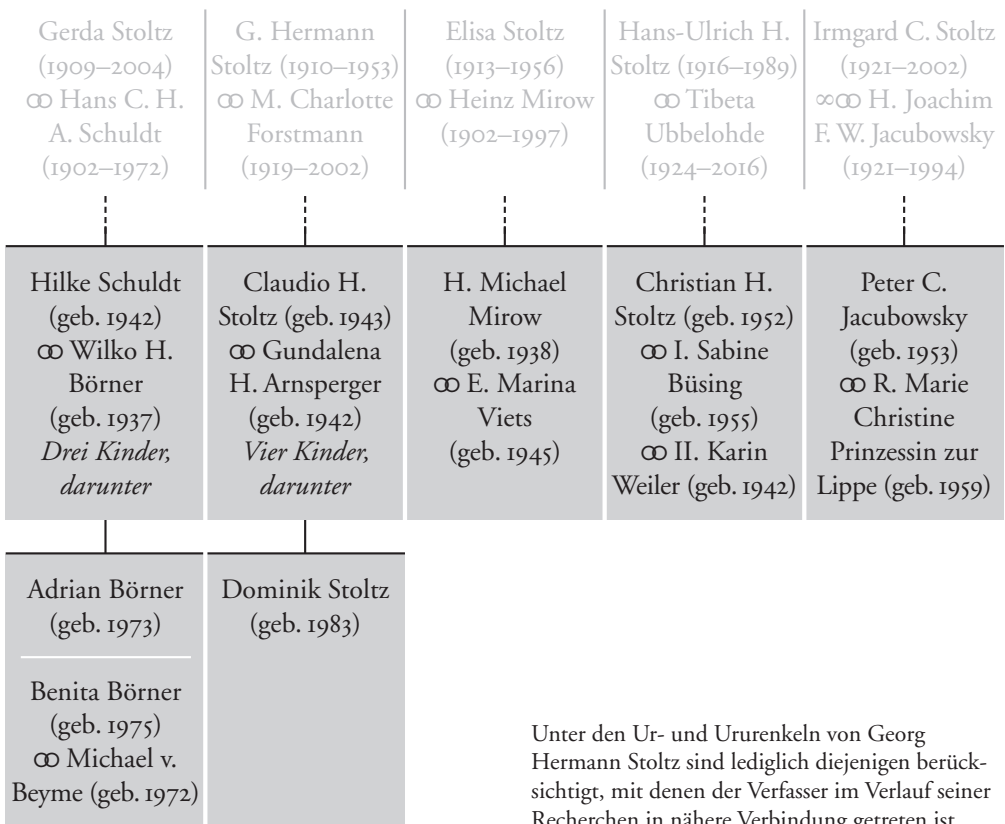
Gerda Stoltz (1909–2004) ⚭ Hans C. H. A. Schuldt (1902–1972)

G. Hermann Stoltz (1910–1953) ⚭ M. Charlotte Forstmann (1919–2002)

Elisa Stoltz (1913–1956) ⚭ Heinz Mirow (1902–1997)

Hans-Ulrich H. Stoltz (1916–1989) ⚭ Tibeta Ubbelohde (1924–2016)

Irmgard C. Stoltz (1921–2002) ∞⚭ H. Joachim F. W. Jacubowsky (1921–1994)

Hilke Schuldt (geb. 1942) ⚭ Wilko H. Börner (geb. 1937) *Drei Kinder, darunter*

Claudio H. Stoltz (geb. 1943) ⚭ Gundalena H. Arnsperger (geb. 1942) *Vier Kinder, darunter*

H. Michael Mirow (geb. 1938) ⚭ E. Marina Viets (geb. 1945)

Christian H. Stoltz (geb. 1952) ⚭ I. Sabine Büsing (geb. 1955) ⚭ II. Karin Weiler (geb. 1942)

Peter C. Jacubowsky (geb. 1953) ⚭ R. Marie Christine Prinzessin zur Lippe (geb. 1959)

Adrian Börner (geb. 1973)

Benita Börner (geb. 1975) ⚭ Michael v. Beyme (geb. 1972)

Dominik Stoltz (geb. 1983)

Unter den Ur- und Ururenkeln von Georg Hermann Stoltz sind lediglich diejenigen berücksichtigt, mit denen der Verfasser im Verlauf seiner Recherchen in nähere Verbindung getreten ist.